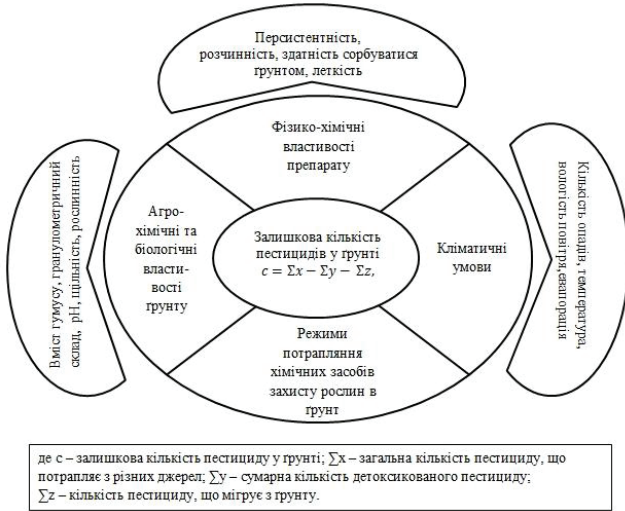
Персистентність, розчинність, здатність сорбуватися ґрунтом, леткість

Фізико-хімічні властивості препарату

Агро-хімічні та біологічні власти-вості ґрунту

Залишкова кількість пестицидів у ґрунті $c = \Sigma x - \Sigma y - \Sigma z,$

Кліматичні умови

Режими потрапляння хімічних засобів захисту рослин в ґрунт

Вміст гумусу, гранулометричний склад, рН, щільність, рослинність

Кількість опадів, температура, вологість повітря, евапорація

де с – залишкова кількість пестициду у ґрунті; $\sum$x – загальна кількість пестициду, що потрапляє з різних джерел; $\sum$y – сумарна кількість детоксикованого пестициду; $\sum$z – кількість пестициду, що мігрує з ґрунту.